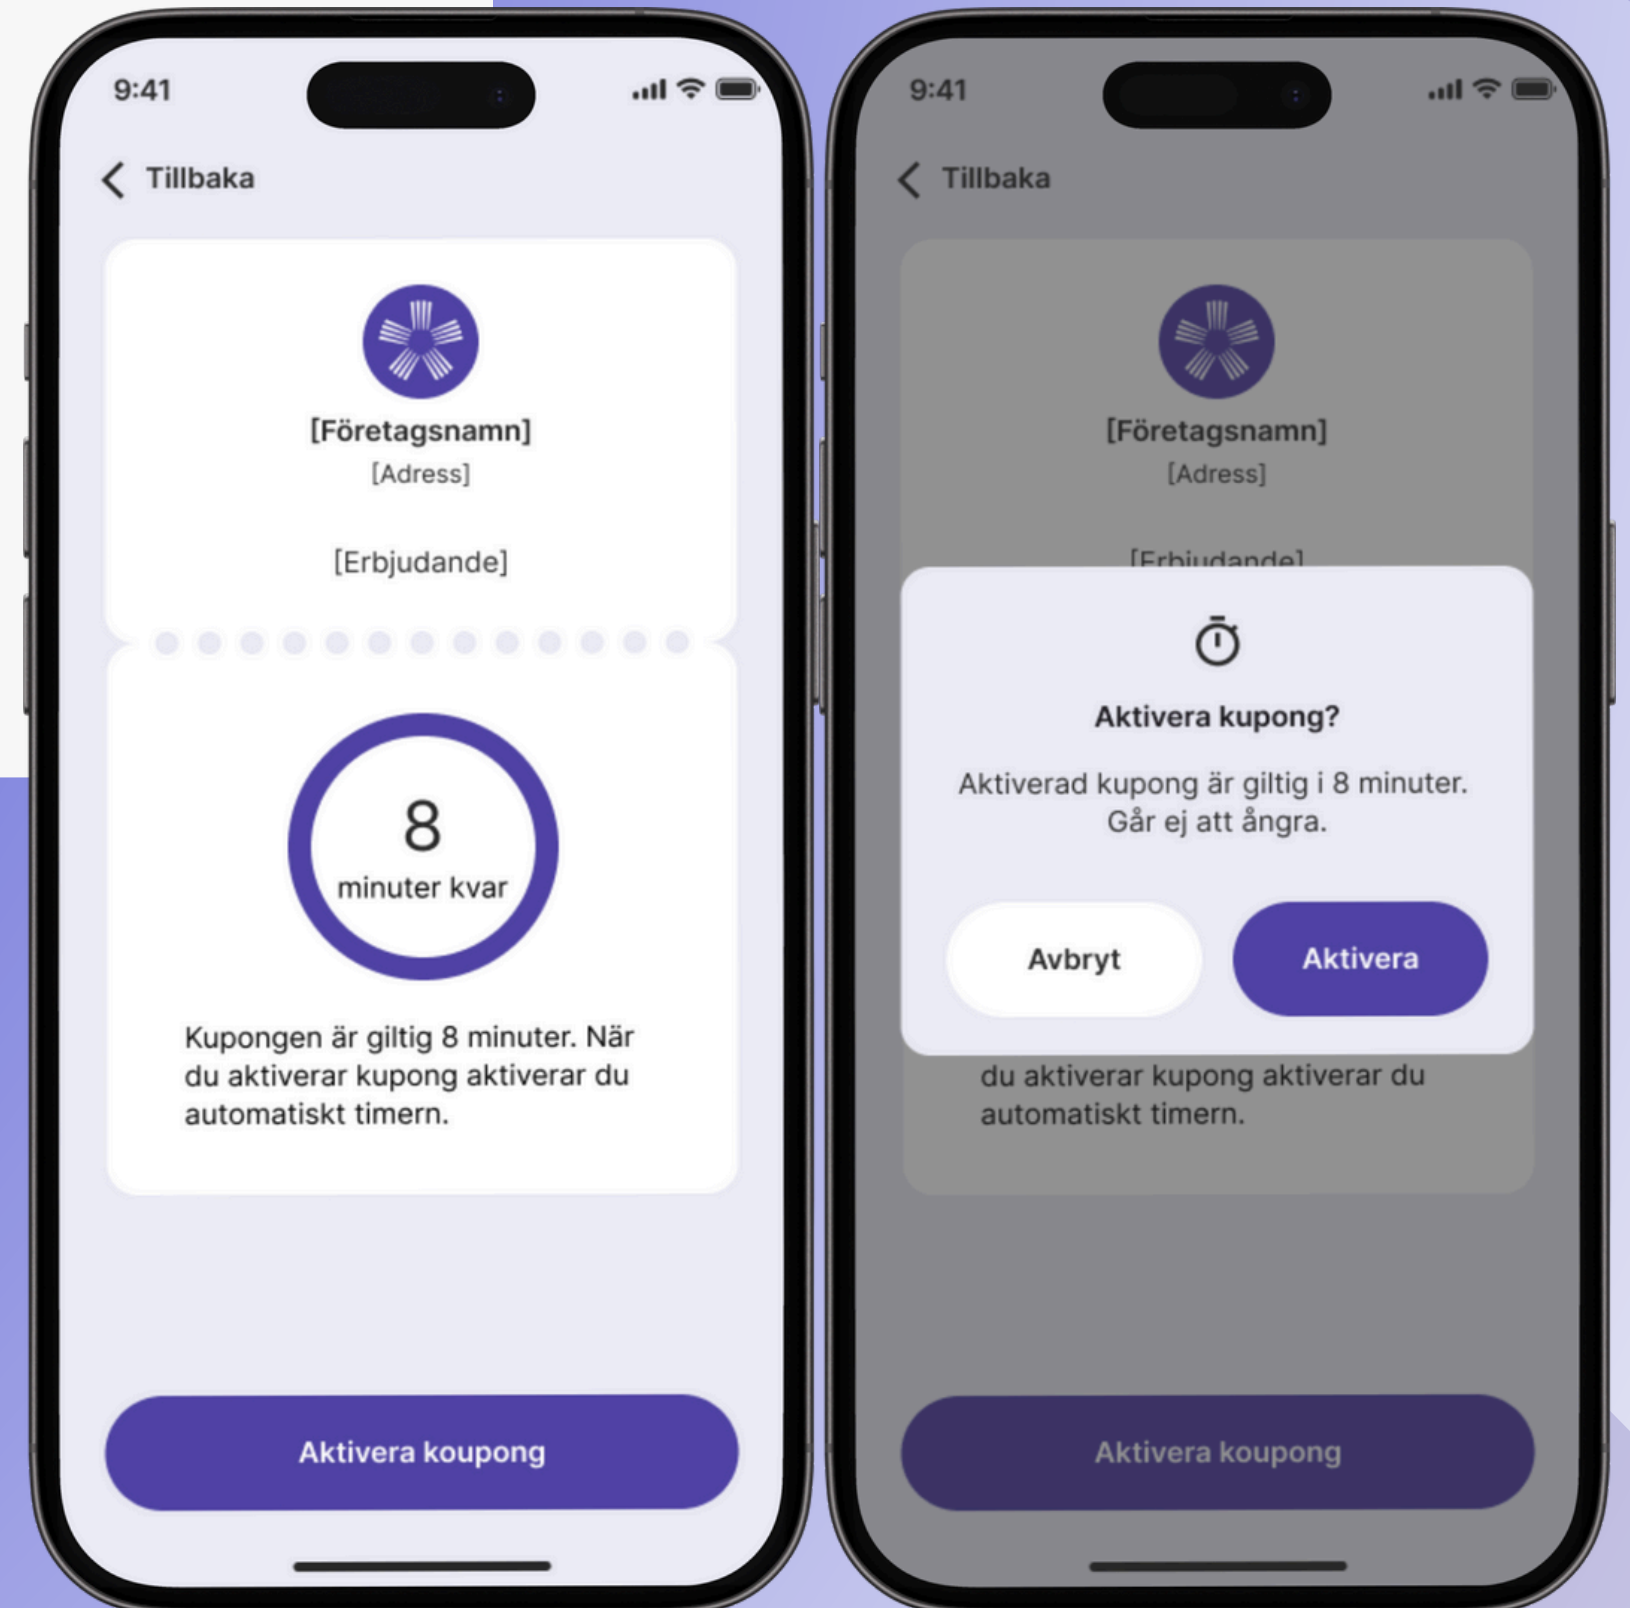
9:41

Tillbaka

[Företagsnamn]
[Adress]

[Erbjudande]

8
minuter kvar

Kupongen är giltig 8 minuter. När du aktiverar kupong aktiverar du automatiskt timern.

Aktivera koupong

9:41

Tillbaka

[Företagsnamn]
[Adress]

[Erbjudande]

Aktivera kupong?

Aktiverad kupong är giltig i 8 minuter. Går ej att ångra.

Avbryt

Aktivera

du aktiverar kupong aktiverar du automatiskt timern.

Aktivera koupong